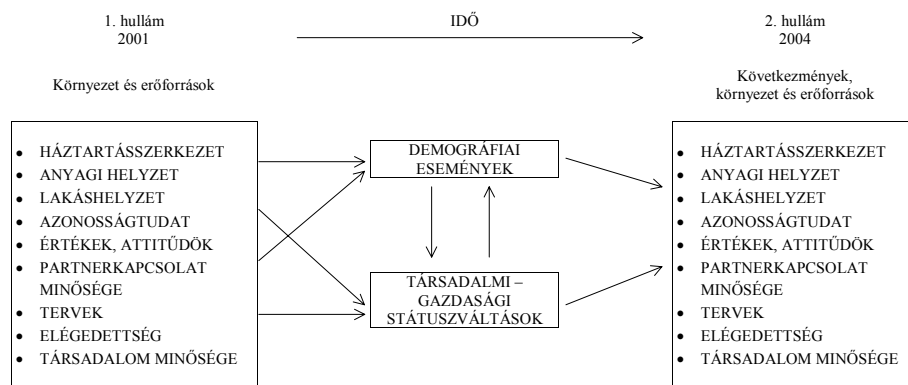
1. hullám
2001

IDŐ

2. hullám
2004

Környezet és erőforrások

Következmények, környezet és erőforrások

- HÁZTARTÁSSZERKEZET
- ANYAGI HELYZET
- LAKÁSHELYZET
- AZONOSSÁGTUDAT
- ÉRTÉKEK, ATTITŰDÖK
- PARTNERKAPCSOLAT MINŐSÉGE
- TERVEK
- ELÉGEDETTSÉG
- TÁRSADALOM MINŐSÉGE

DEMOGRÁFIAI ESEMÉNYEK

TÁRSADALMI – GAZDASÁGI STÁTUSZVÁLTÁSOK

- HÁZTARTÁSSZERKEZET
- ANYAGI HELYZET
- LAKÁSHELYZET
- AZONOSSÁGTUDAT
- ÉRTÉKEK, ATTITŰDÖK
- PARTNERKAPCSOLAT MINŐSÉGE
- TERVEK
- ELÉGEDETTSÉG
- TÁRSADALOM MINŐSÉGE